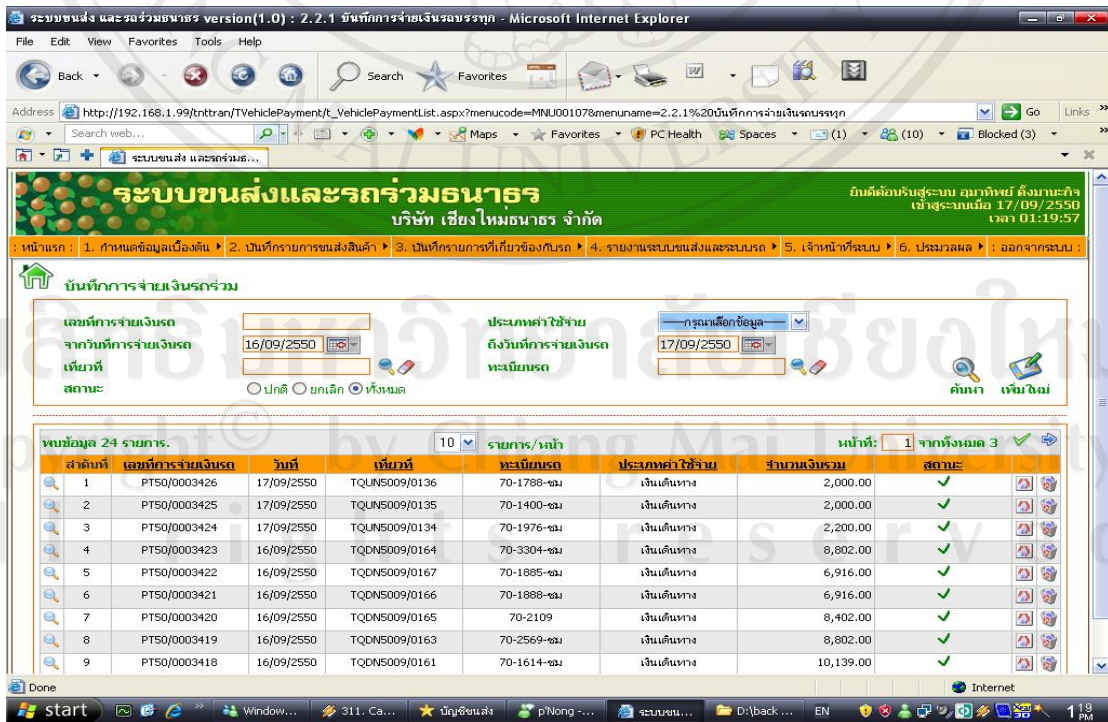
ระบบขนส่ง และรถร่วมธนาธร version(1.0) : 2.2.1 บันทึกการจ่ายเงินรถบรรทุก - Microsoft Internet Explorer

File Edit View Favorites Tools Help

Back Search Favorites

Address http://192.168.1.99/tnttran/TVehiclePayment/t_VehiclePaymentList.aspx?menucode=MNU00107&menuname=2.2.1%20บันทึกการจ่ายเงินรถบรรทุก Go Links

Search web... Maps Favorites PC Health Spaces (1) (10) Blocked (3)

ระบบขนส่ง และรถร่วมธ...

ระบบขนส่งและรถร่วมธนาธร
บริษัท เชียงใหม่ธนาธร จำกัด

ยินดีต้อนรับสู่ระบบ อุมาทิพย์ ตั้งมานะกิจ
เข้าสู่ระบบเมื่อ 17/09/2550
เวลา 01:19:57

: หน้าแรก : 1. กำหนดข้อมูลเบื้องต้น ▶ 2. บันทึกรายการขนส่งสินค้า ▶ 3. บันทึกรายการที่เกี่ยวข้องกับรถ ▶ 4. รายงานระบบขนส่งและระบบรถ ▶ 5. เจ้าหน้าที่ระบบ ▶ 6. ประมวลผล ▶ : ออกจากระบบ :

บันทึกการจ่ายเงินรถร่วม

เลขที่การจ่ายเงินรถ
จากวันที่การจ่ายเงินรถ 16/09/2550
เที่ยวที่
สถานะ ○ปกติ ○ยกเลิก ◉ทั้งหมด

ประเภทค่าใช้จ่าย ----กรุณาเลือกข้อมูล----
ถึงวันที่การจ่ายเงินรถ 17/09/2550
ทะเบียนรถ

ค้นหา เพิ่มใหม่

พบข้อมูล 24 รายการ. 10 รายการ/หน้า หน้าที่: 1 จากทั้งหมด 3

| | ลำดับที่ | เลขที่การจ่ายเงินรถ | วันที่ | เที่ยวที่ | ทะเบียนรถ | ประเภทค่าใช้จ่าย | จำนวนเงินรวม | สถานะ | |
|---|---|---|---|---|---|---|---|---|---|
| | 1 | PT50/0003426 | 17/09/2550 | TQUN5009/0136 | 70-1788-ชม | เงินเดินทาง | 2,000.00 | ✓ | |
| | 2 | PT50/0003425 | 17/09/2550 | TQUN5009/0135 | 70-1400-ชม | เงินเดินทาง | 2,000.00 | ✓ | |
| | 3 | PT50/0003424 | 17/09/2550 | TQUN5009/0134 | 70-1976-ชม | เงินเดินทาง | 2,200.00 | ✓ | |
| | 4 | PT50/0003423 | 16/09/2550 | TQDN5009/0164 | 70-3304-ชม | เงินเดินทาง | 8,802.00 | ✓ | |
| | 5 | PT50/0003422 | 16/09/2550 | TQDN5009/0167 | 70-1885-ชม | เงินเดินทาง | 6,916.00 | ✓ | |
| | 6 | PT50/0003421 | 16/09/2550 | TQDN5009/0166 | 70-1888-ชม | เงินเดินทาง | 6,916.00 | ✓ | |
| | 7 | PT50/0003420 | 16/09/2550 | TQDN5009/0165 | 70-2109 | เงินเดินทาง | 8,402.00 | ✓ | |
| | 8 | PT50/0003419 | 16/09/2550 | TQDN5009/0163 | 70-2569-ชม | เงินเดินทาง | 8,802.00 | ✓ | |
| | 9 | PT50/0003418 | 16/09/2550 | TQDN5009/0161 | 70-1614-ชม | เงินเดินทาง | 10,139.00 | ✓ | |

Done Internet

start Window... 311. Ca... บัญชีขนส่ง p'Nong -... ระบบขน... D:\back ... EN 1:19 PM

ลิขสิทธิ์มหาวิทยาลัยเชียงใหม่
Copyright© by Chiang Mai University
All rights reserved